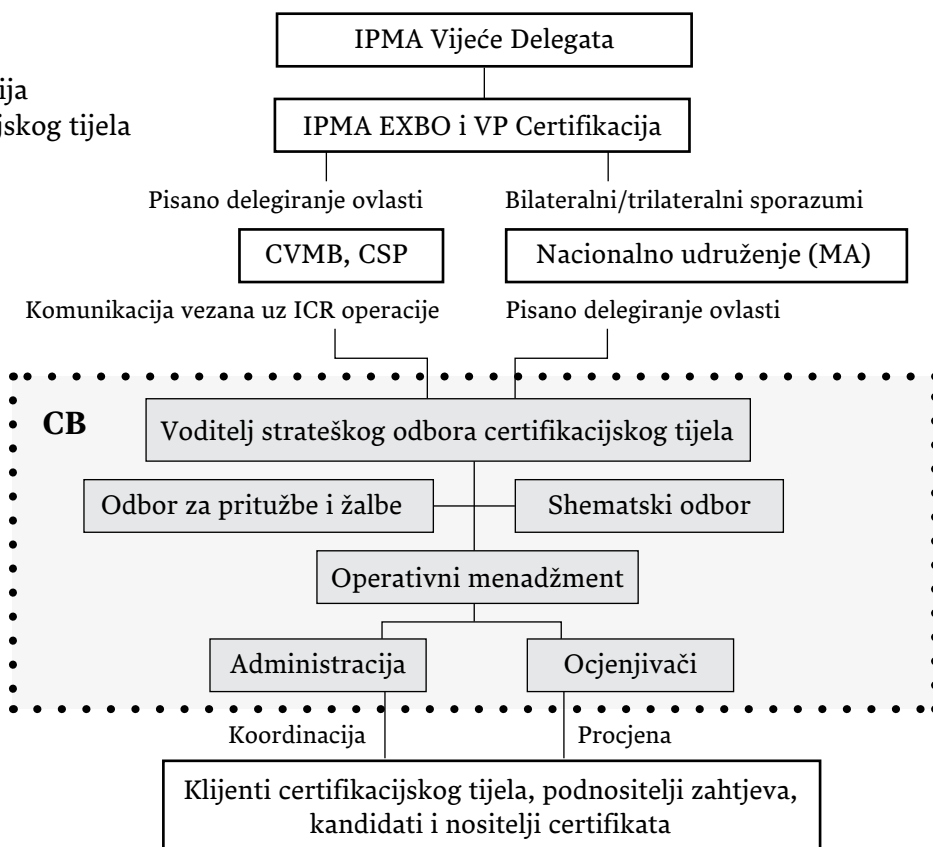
ija
jskog tijela

IPMA Vijeće Delegata

IPMA EXBO i VP Certifikacija

Pisano delegiranje ovlasti

Bilateralni/trilateralni sporazumi

CVMB, CSP

Nacionalno udruženje (MA)

Komunikacija vezana uz ICR operacije

Pisano delegiranje ovlasti

CB

Voditelj strateškog odbora certifikacijskog tijela

Odbor za pritužbe i žalbe

Shematski odbor

Operativni menadžment

Administracija

Ocjenjivači

Koordinacija

Procjena

Klijenti certifikacijskog tijela, podnositelji zahtjeva, kandidati i nositelji certifikata